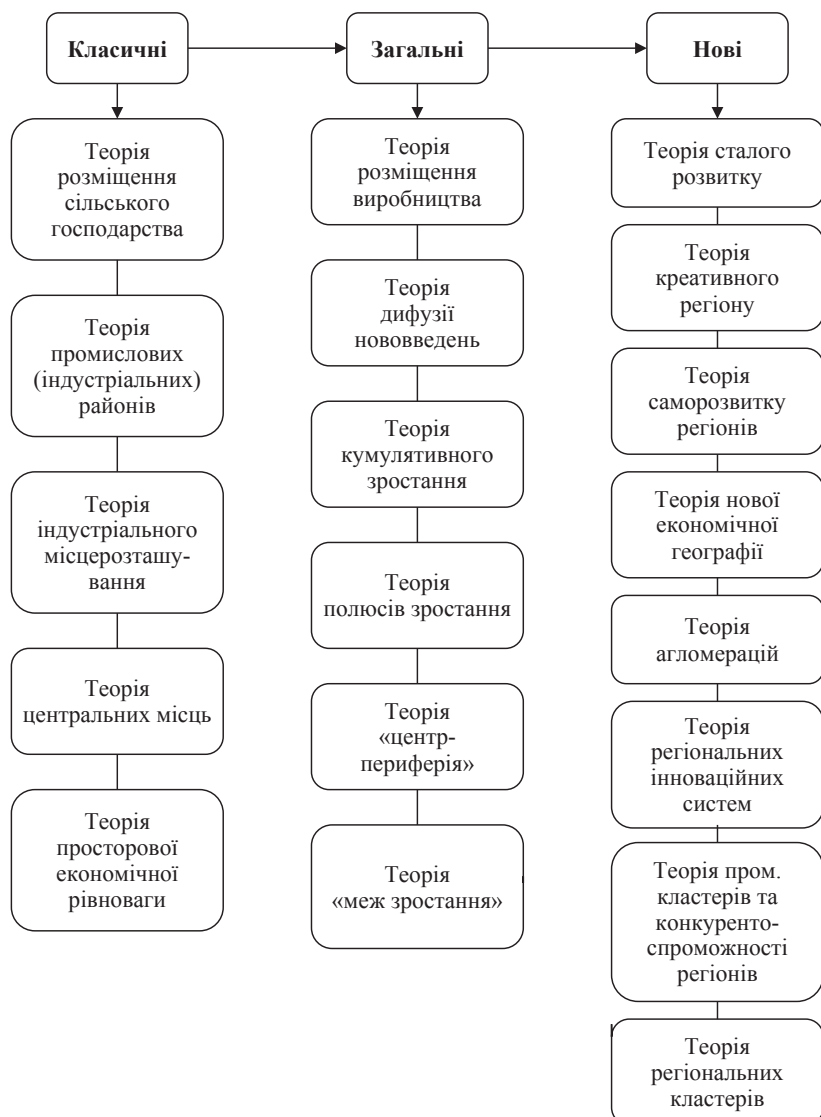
Класичні

Загальні

Нові

Теорія розміщення сільського господарства

Теорія промислових (індустріальних) районів

Теорія індустріального місцерозташування

Теорія центральних місць

Теорія просторової економічної рівноваги

Теорія розміщення виробництва

Теорія дифузії нововведень

Теорія кумулятивного зростання

Теорія полюсів зростання

Теорія «центр-периферія»

Теорія «меж зростання»

Теорія сталого розвитку

Теорія креативного регіону

Теорія саморозвитку регіонів

Теорія нової економічної географії

Теорія агломерацій

Теорія регіональних інноваційних систем

Теорія пром. кластерів та конкурентоспроможності регіонів

Теорія регіональних кластерів